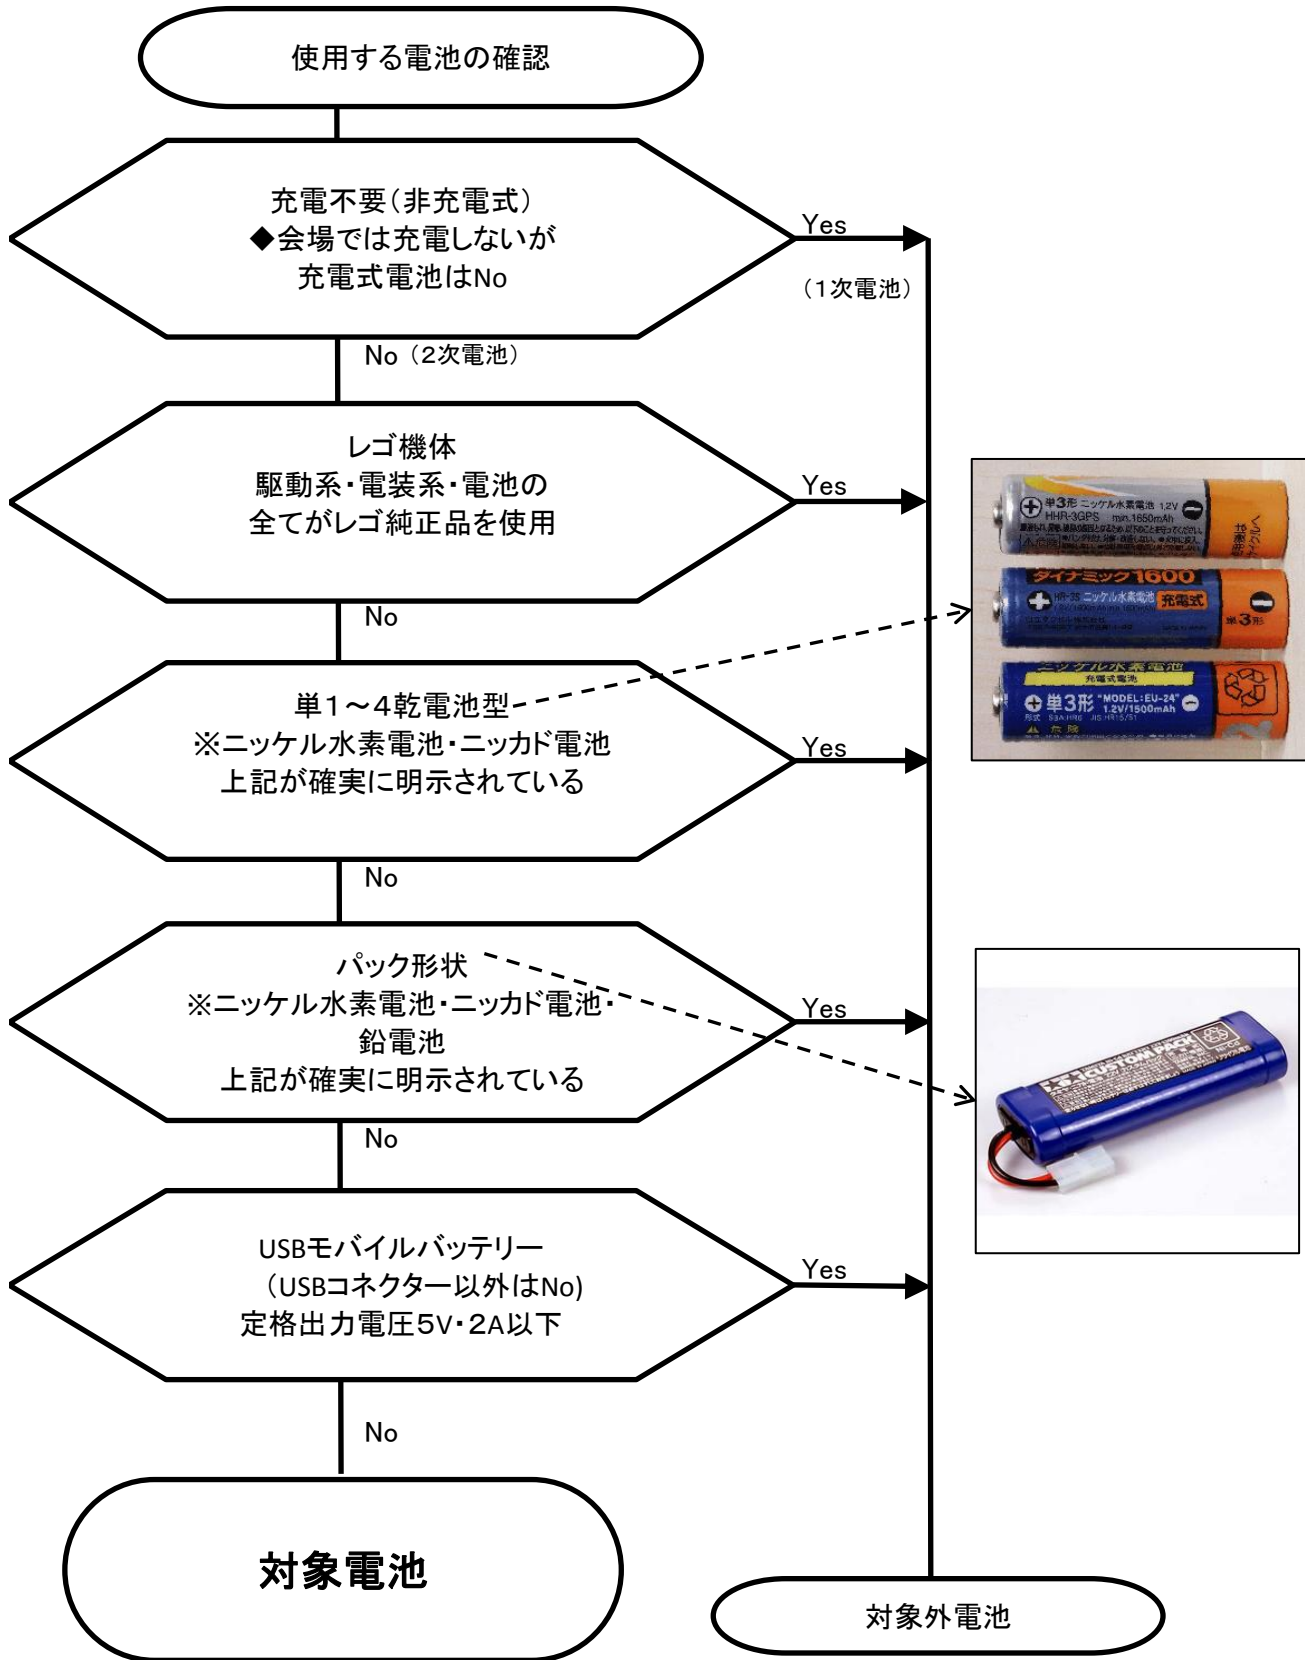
使用する電池の確認

充電不要（非充電式）
◆会場では充電しないが
充電式電池はNo

Yes
（1次電池）

No（2次電池）

レゴ機体
駆動系・電装系・電池の
全てがレゴ純正品を使用

Yes

No

単1～4乾電池型
※ニッケル水素電池・ニッカド電池
上記が確実に明示されている

Yes

単3形 ニッケル水素電池 1.2V
HHR-3GPS min.1650mAh

ダイナミック1600
HHR-3E ニッケル水素電池 充電式
単3形

ニッケル水素電池
充電式電池
単3形 "MODEL:EU-24"
1.2V/1500mAh
危険

No

パック形状
※ニッケル水素電池・ニッカド電池・
鉛電池
上記が確実に明示されている

Yes

CUSTOM PACK

No

USBモバイルバッテリー
（USBコネクター以外はNo)
定格出力電圧5V・2A以下

Yes

No

対象電池

対象外電池